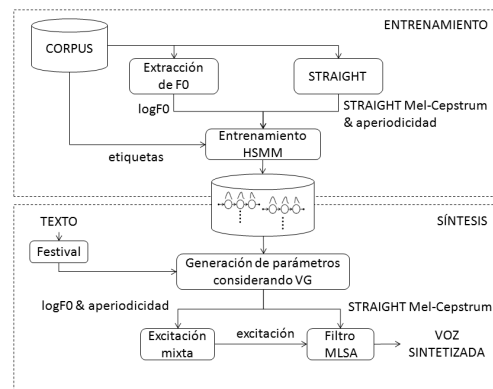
ENTRENAMIENTO

CORPUS

Extracción de F0

STRAIGHT

logF0

STRAIGHT Mel-Cepstrum & aperiodicidad

etiquetas

Entrenamiento HSMM

SÍNTESIS

TEXTO

Festival

Generación de parámetros considerando VG

logF0 & aperiodicidad

STRAIGHT Mel-Cepstrum

Excitación mixta

excitación

Filtro MLSA

VOZ SINTETIZADA